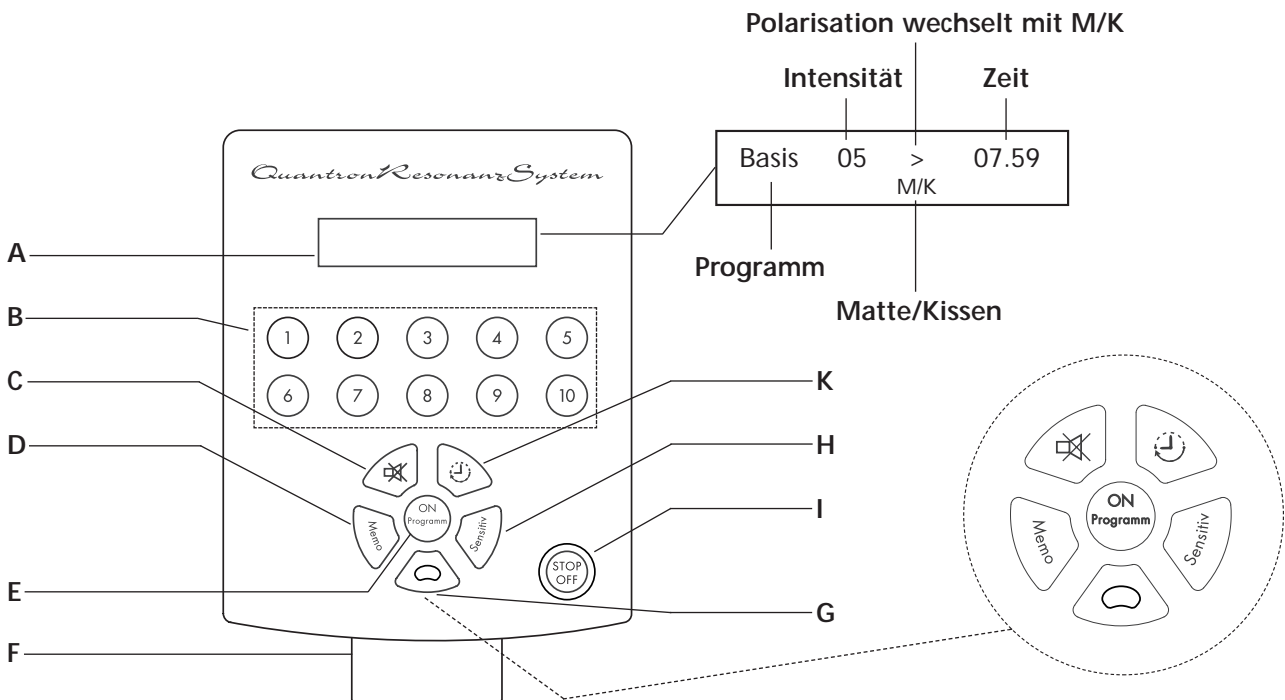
Polarisation wechselt mit M/K

Intensität

Zeit

QuantronResonanzSystem

Basis 05 > 07.59
M/K

Programm

Matte/Kissen

A

B

C

D

E

F

G

H

I

K

1 2 3 4 5
6 7 8 9 10

ON
Programm

Memo

Sensitiv

STOP
OFF

ON
Programm

Memo

Sensitiv